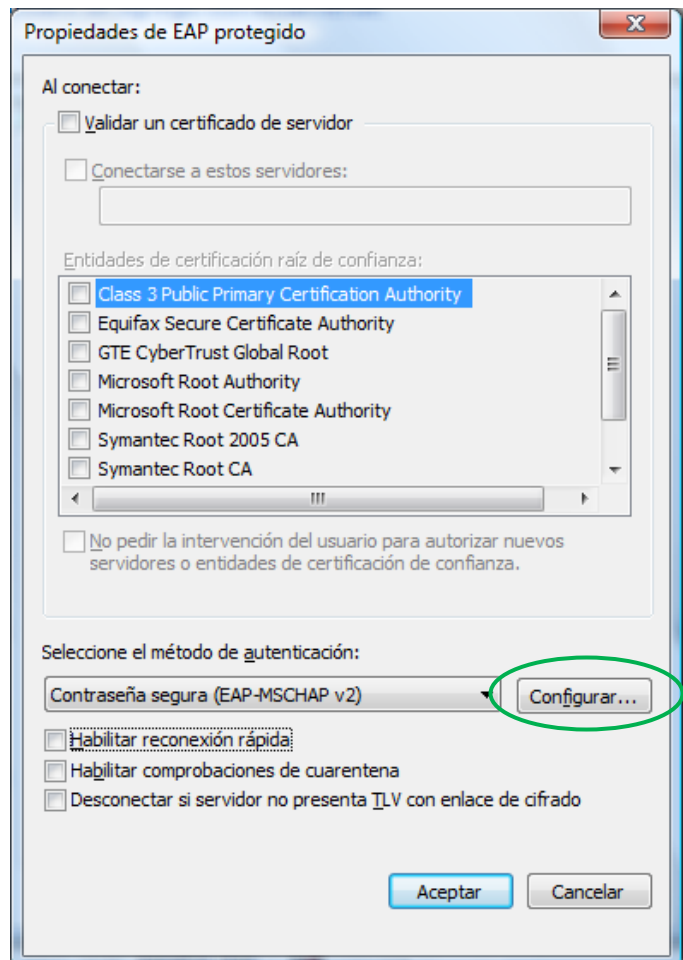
Propiedades de EAP protegido

Al conectar:

Validar un certificado de servidor

Conectarse a estos servidores:

Entidades de certificación raíz de confianza:

Class 3 Public Primary Certification Authority
Equifax Secure Certificate Authority
GTE CyberTrust Global Root
Microsoft Root Authority
Microsoft Root Certificate Authority
Symantec Root 2005 CA
Symantec Root CA

No pedir la intervención del usuario para autorizar nuevos servidores o entidades de certificación de confianza.

Seleccione el método de autenticación:

Contraseña segura (EAP-MSCHAP v2)

Configurar...

Habilitar reconexión rápida

Habilitar comprobaciones de cuarentena

Desconectar si servidor no presenta TLV con enlace de cifrado

Aceptar

Cancelar